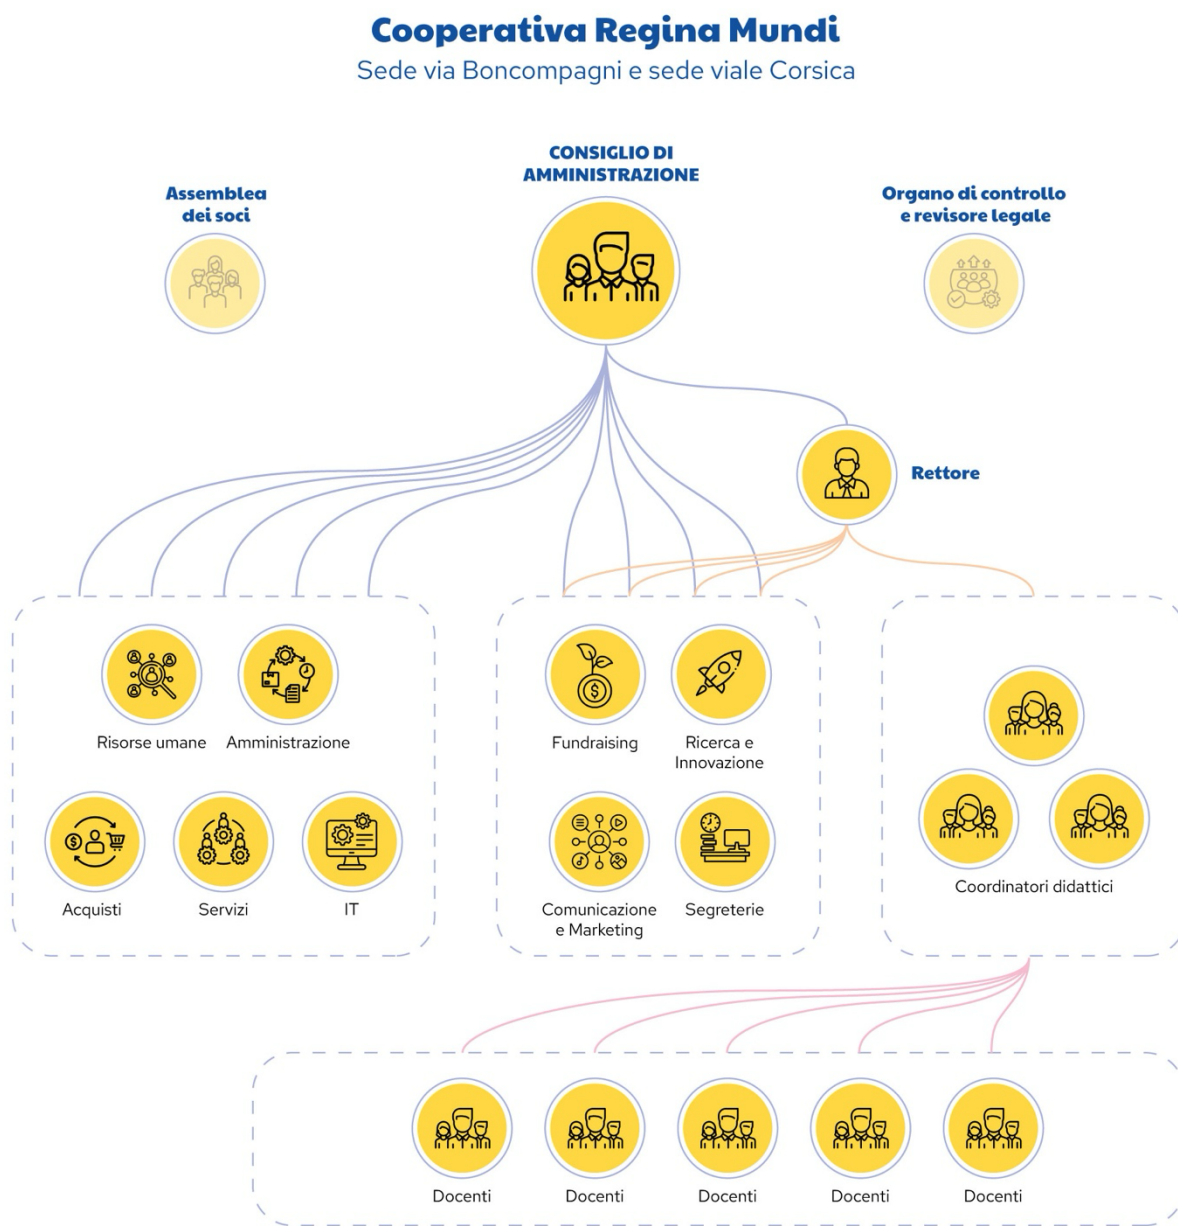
Cooperativa Regina Mundi
Sede via Boncompagni e sede viale Corsica

CONSIGLIO DI AMMINISTRAZIONE

Assemblea dei soci

Organo di controllo e revisore legale

Rettore

Risorse umane
Amministrazione
Acquisti
Servizi
IT

Fundraising
Ricerca e Innovazione
Comunicazione e Marketing
Segreterie

Coordinatori didattici

Docenti
Docenti
Docenti
Docenti
Docenti